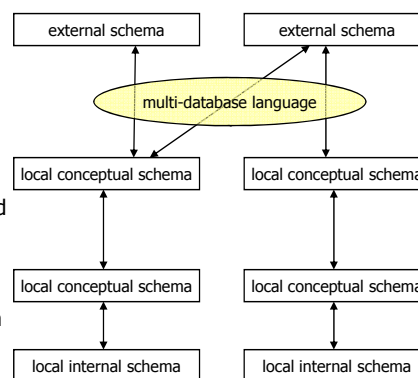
external schema

external schema

multi-database language

local conceptual schema

local conceptual schema

d

local conceptual schema

local conceptual schema

n

local internal schema

local internal schema